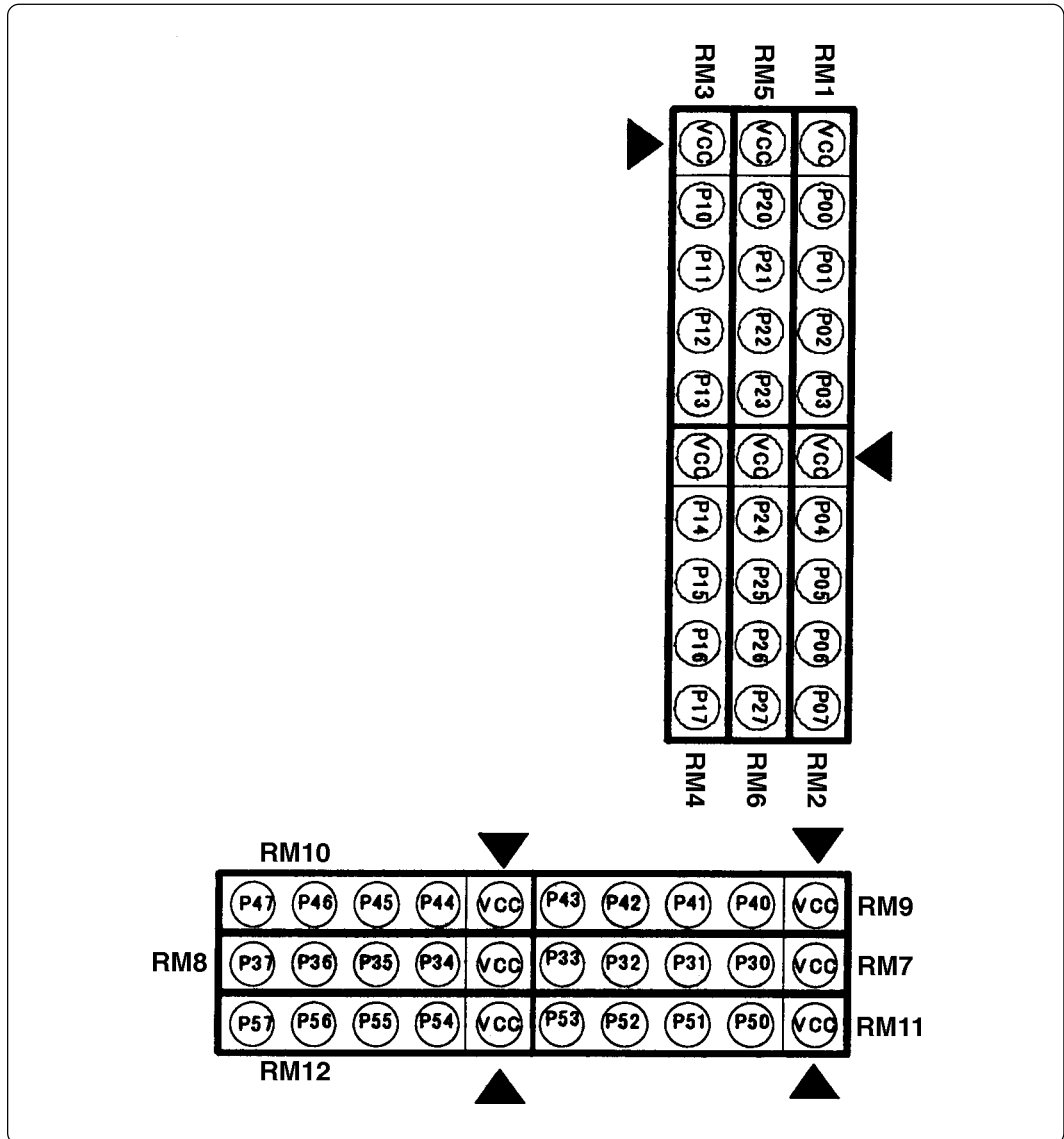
RM3 RM5 RM1

VCC VCC VCC
P10 P20 P00
P11 P21 P01
P12 P22 P02
P13 P23 P03
VCC VCC VCC
P14 P24 P04
P15 P25 P05
P16 P26 P06
P17 P27 P07

RM4 RM6 RM2

RM10

P47 P46 P45 P44 VCC P43 P42 P41 P40 VCC RM9

RM8 P37 P36 P35 P34 VCC P33 P32 P31 P30 VCC RM7

P57 P56 P55 P54 VCC P53 P52 P51 P50 VCC RM11

RM12